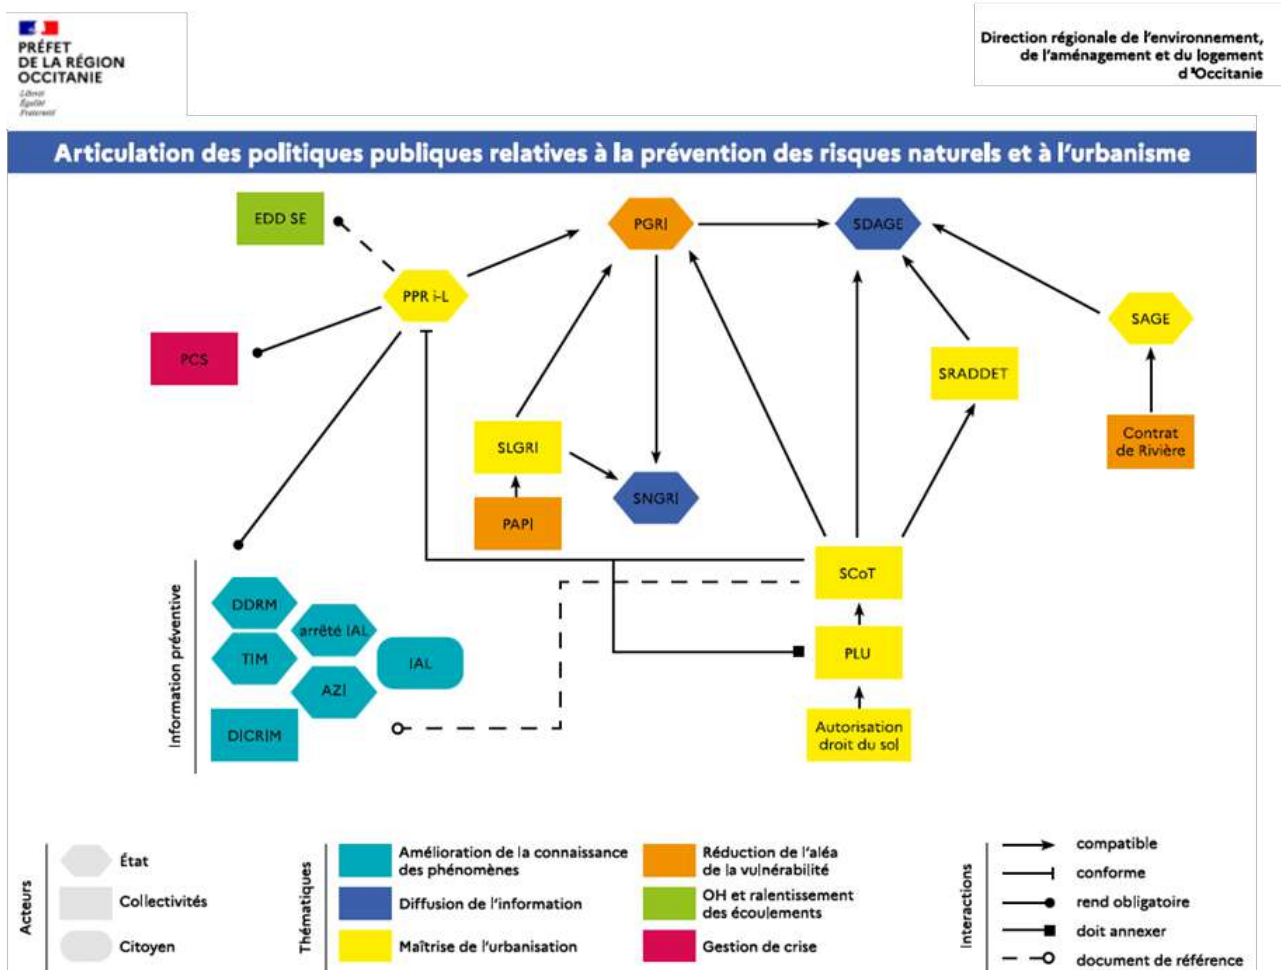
PRÉFET
DE LA RÉGION
OCCITANIE
Liberté
Égalité
Fraternité

Direction régionale de l'environnement, de l'aménagement et du logement d'Occitanie

Articulation des politiques publiques relatives à la prévention des risques naturels et à l'urbanisme

EDD SE

PGRI

SDAGE

PPR i-L

SAGE

PCS

SRADDET

Contrat de Rivière

SLGRI

SNGRI

PAPI

SCoT

Information préventive

DDRM

arrêté IAL

TIM

IAL

AZI

PLU

DICRIM

Autorisation droit du sol

Acteurs

État

Collectivités

Citoyen

Thématiques

Amélioration de la connaissance des phénomènes

Diffusion de l'information

Maîtrise de l'urbanisation

Réduction de l'aléa de la vulnérabilité

OH et ralentissement des écoulements

Gestion de crise

Interactions

compatible

conforme

rend obligatoire

doit annexer

document de référence